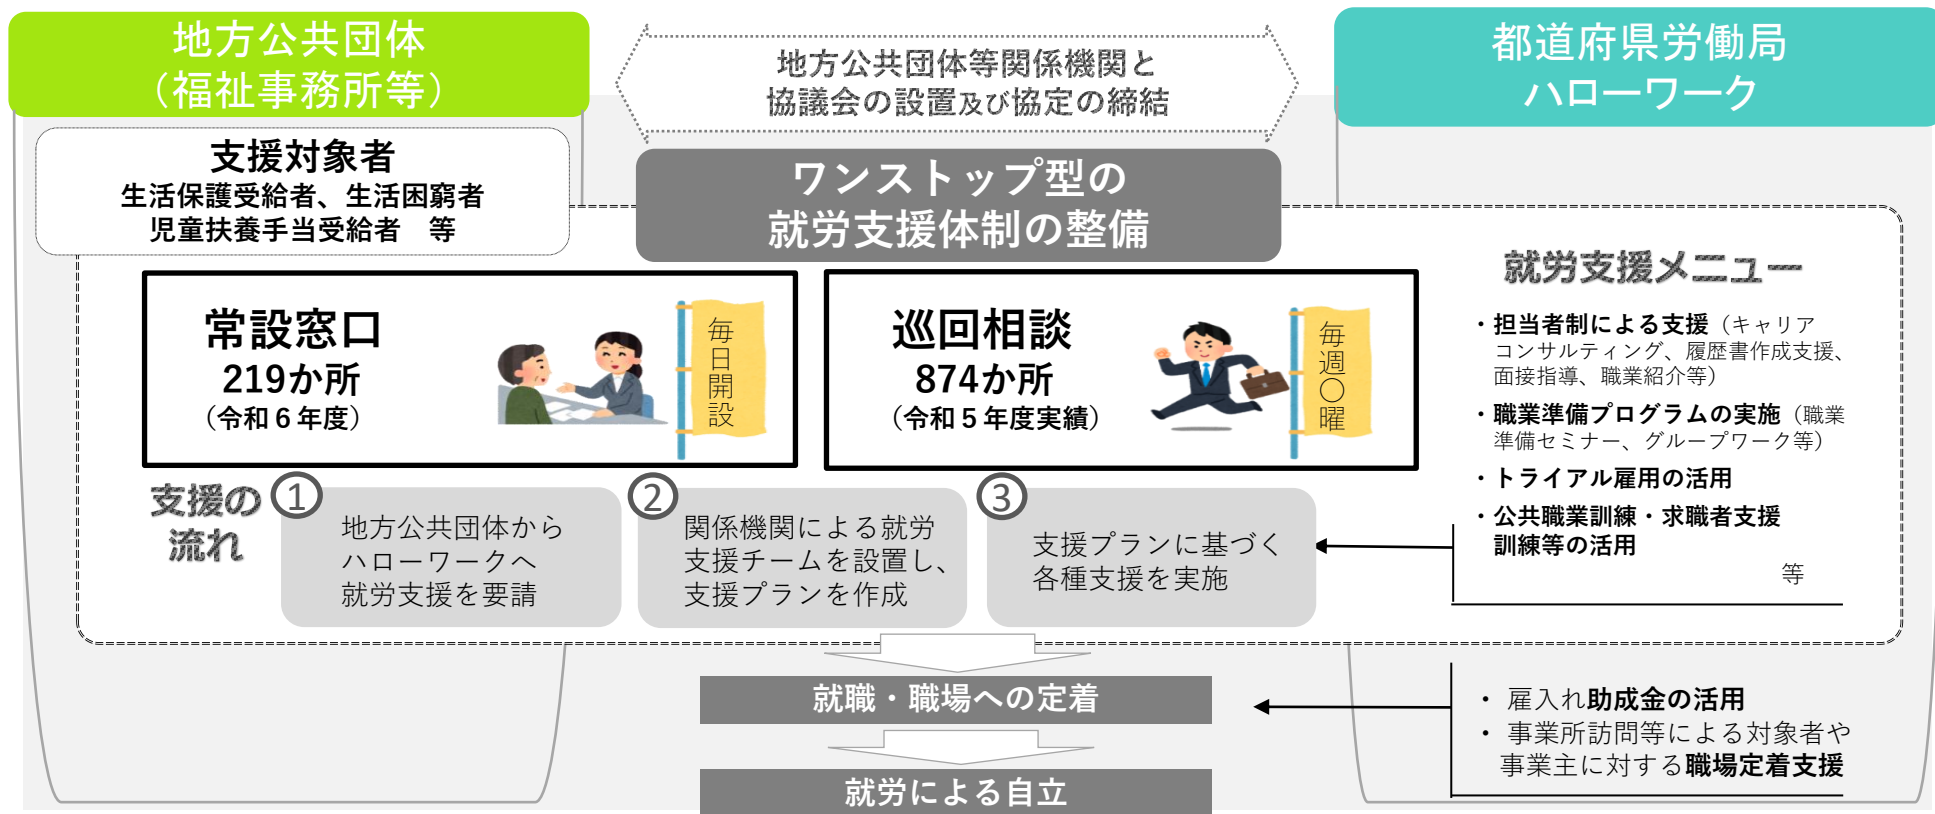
地方公共団体
（福祉事務所等）

地方公共団体等関係機関と
協議会の設置及び協定の締結

都道府県労働局
ハローワーク

支援対象者
生活保護受給者、生活困窮者
児童扶養手当受給者　等

ワンストップ型の
就労支援体制の整備

就労支援メニュー

常設窓口
219か所
（令和６年度）

毎日開設

巡回相談
874か所
（令和５年度実績）

毎週○曜

・担当者制による支援（キャリアコンサルティング、履歴書作成支援、面接指導、職業紹介等）
・職業準備プログラムの実施（職業準備セミナー、グループワーク等）
・トライアル雇用の活用
・公共職業訓練・求職者支援訓練等の活用
等

支援の流れ

①
地方公共団体から
ハローワークへ
就労支援を要請

②
関係機関による就労
支援チームを設置し、
支援プランを作成

③
支援プランに基づく
各種支援を実施

就職・職場への定着

・雇入れ助成金の活用
・事業所訪問等による対象者や事業主に対する職場定着支援

就労による自立